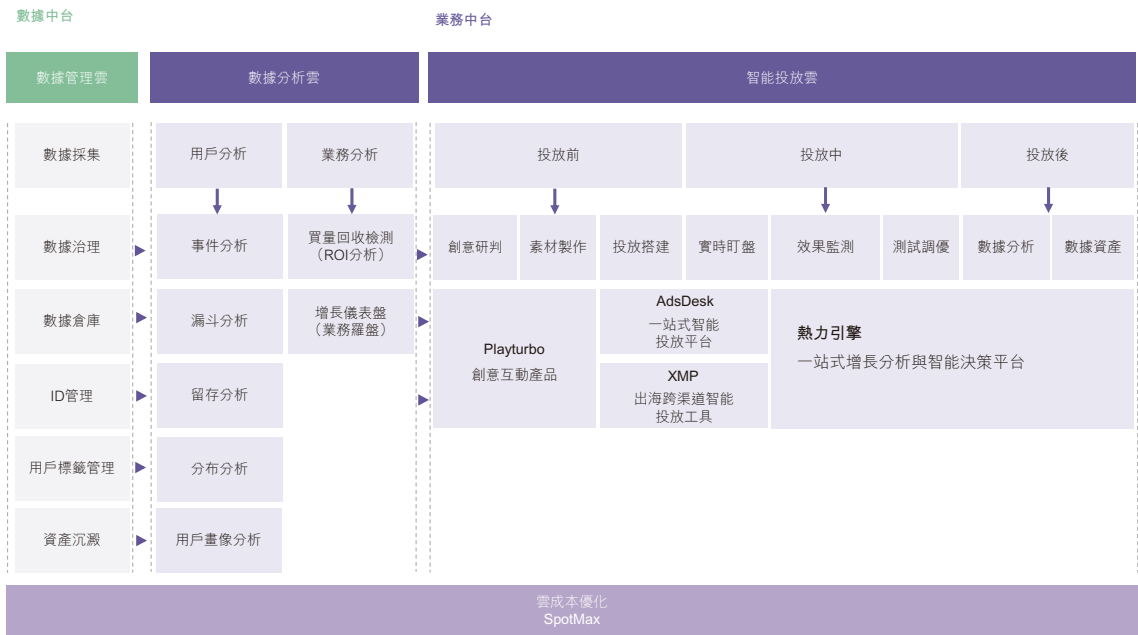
數據中台

業務中台

數據管理雲

數據分析雲

智能投放雲

數據採集

數據治理

數據倉庫

ID管理

用戶標籤管理

資產沉澱

用戶分析

業務分析

事件分析

漏斗分析

留存分析

分布分析

用戶畫像分析

買量回收檢測（ROI分析）

增長儀表盤（業務羅盤）

投放前

投放中

投放後

創意研判

素材製作

投放搭建

實時盯盤

效果監測

測試調優

數據分析

數據資產

Playturbo
創意互動產品

AdsDesk
一站式智能投放平台

XMP
出海跨渠道智能投放工具

熱力引擎
一站式增長分析與智能決策平台

雲成本優化
SpotMax